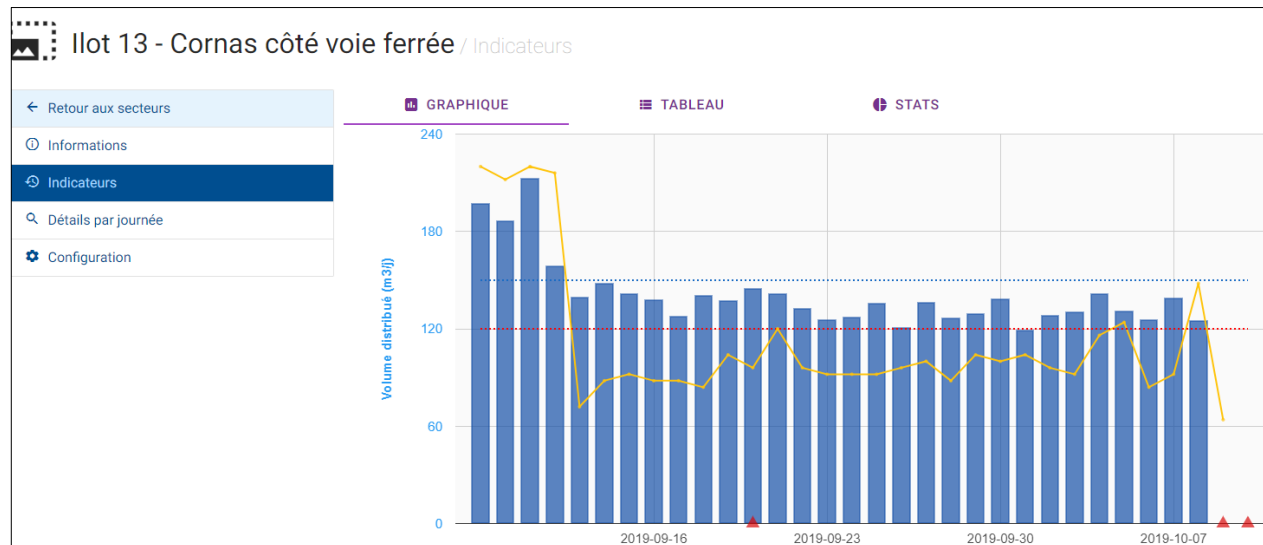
Ilot 13 - Cornas côté voie ferrée / Indicateurs

Retour aux secteurs
Informations
Indicateurs
Détails par journée
Configuration

GRAPHIQUE
TABLEAU
STATS

Volume distribué (m3/j)

240
180
120
60
0

2019-09-16
2019-09-23
2019-09-30
2019-10-07